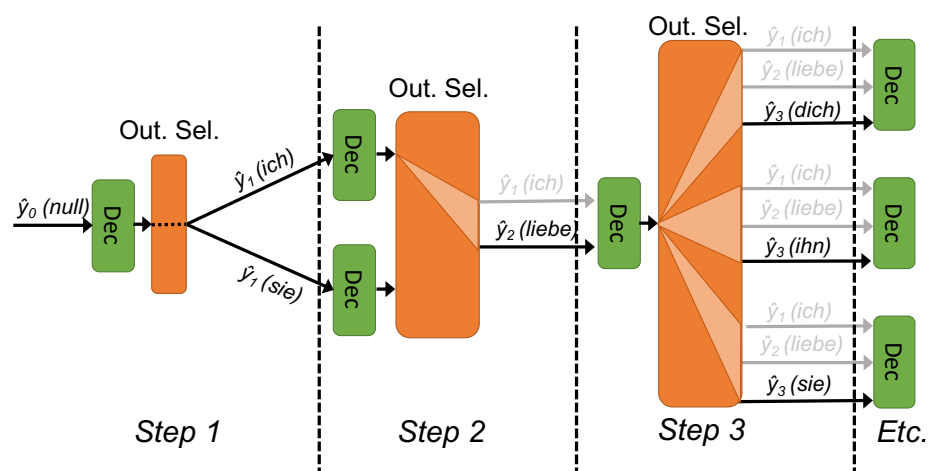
Out. Sel.

$\hat{y}_0$ (null)

Dec

$\hat{y}_1$ (ich)

$\hat{y}_1$ (sie)

Out. Sel.

Dec

Dec

$\hat{y}_1$ (ich)

$\hat{y}_2$ (liebe)

Dec

Out. Sel.

$\hat{y}_1$ (ich)

$\hat{y}_2$ (liebe)

$\hat{y}_3$ (dich)

Dec

$\hat{y}_1$ (ich)

$\hat{y}_2$ (liebe)

$\hat{y}_3$ (ihn)

Dec

$\hat{y}_1$ (ich)

$\hat{y}_2$ (liebe)

$\hat{y}_3$ (sie)

Dec

Step 1

Step 2

Step 3

Etc.